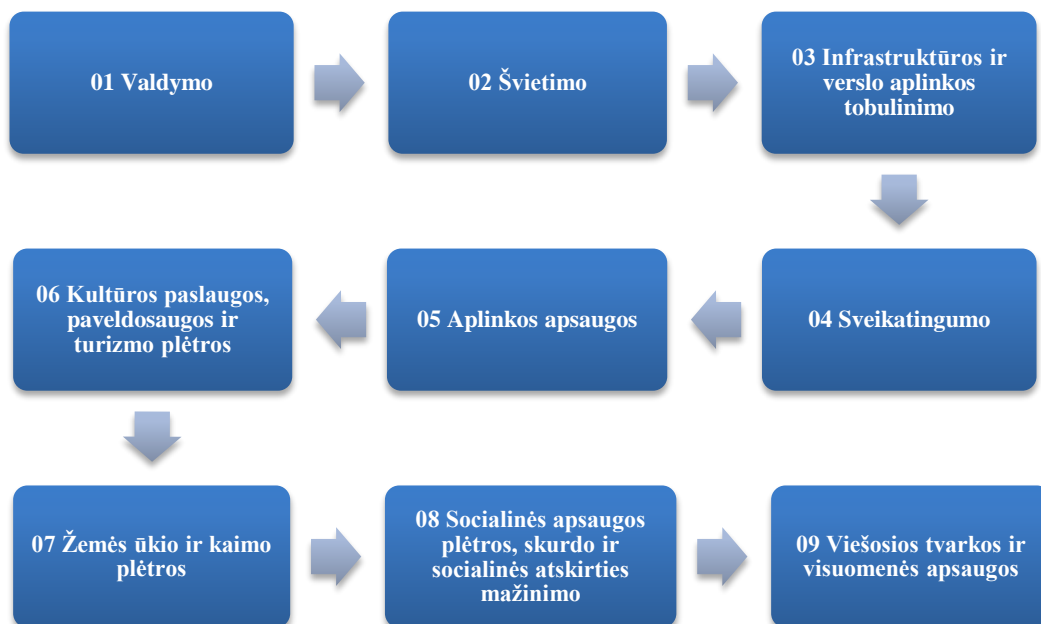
01 Valdymo

02 Švietimo

03 Infrastruktūros ir verslo aplinkos tobulinimo

04 Sveikatingumo

05 Aplinkos apsaugos

06 Kultūros paslaugos, paveldosaugos ir turizmo plėtros

07 Žemės ūkio ir kaimo plėtros

08 Socialinės apsaugos plėtros, skurdo ir socialinės atskirties mažinimo

09 Viešosios tvarkos ir visuomenės apsaugos